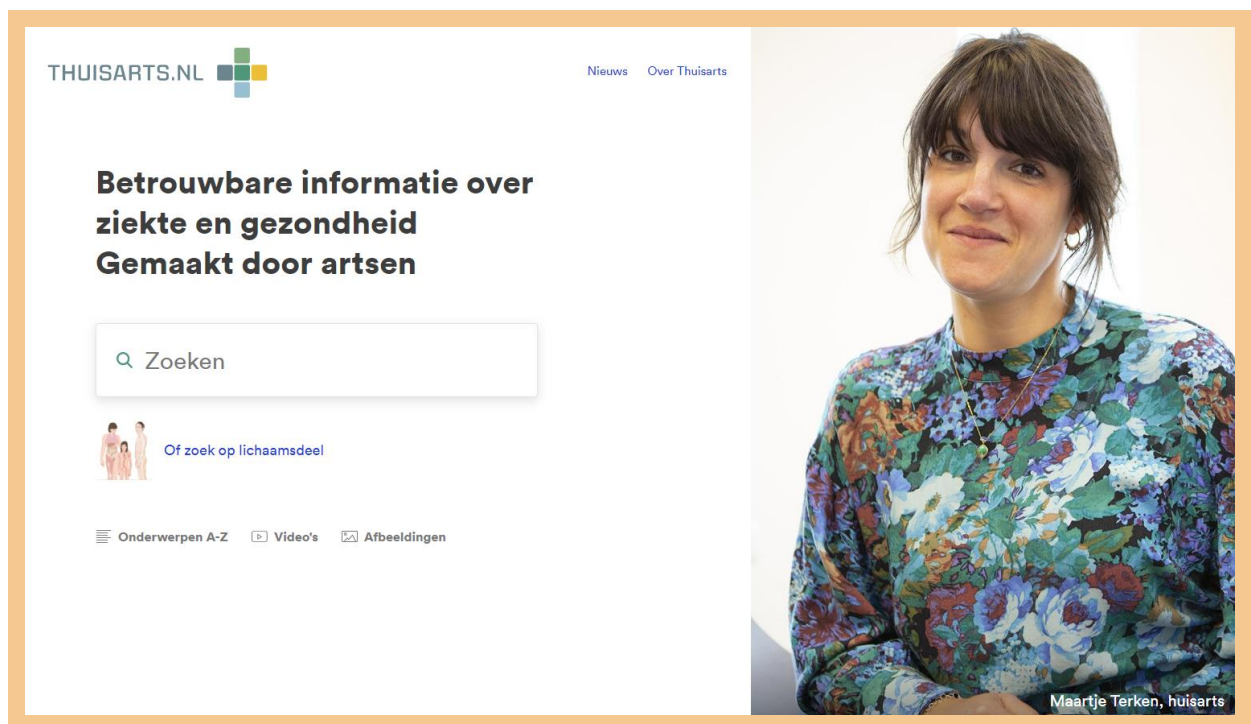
THUISARTS.NL

Nieuws Over Thuisarts

Betrouwbare informatie over ziekte en gezondheid
Gemaakt door artsen

Zoeken

Of zoek op lichaamsdeel

Onderwerpen A-Z Video's Afbeeldingen

Maartje Terken, huisarts